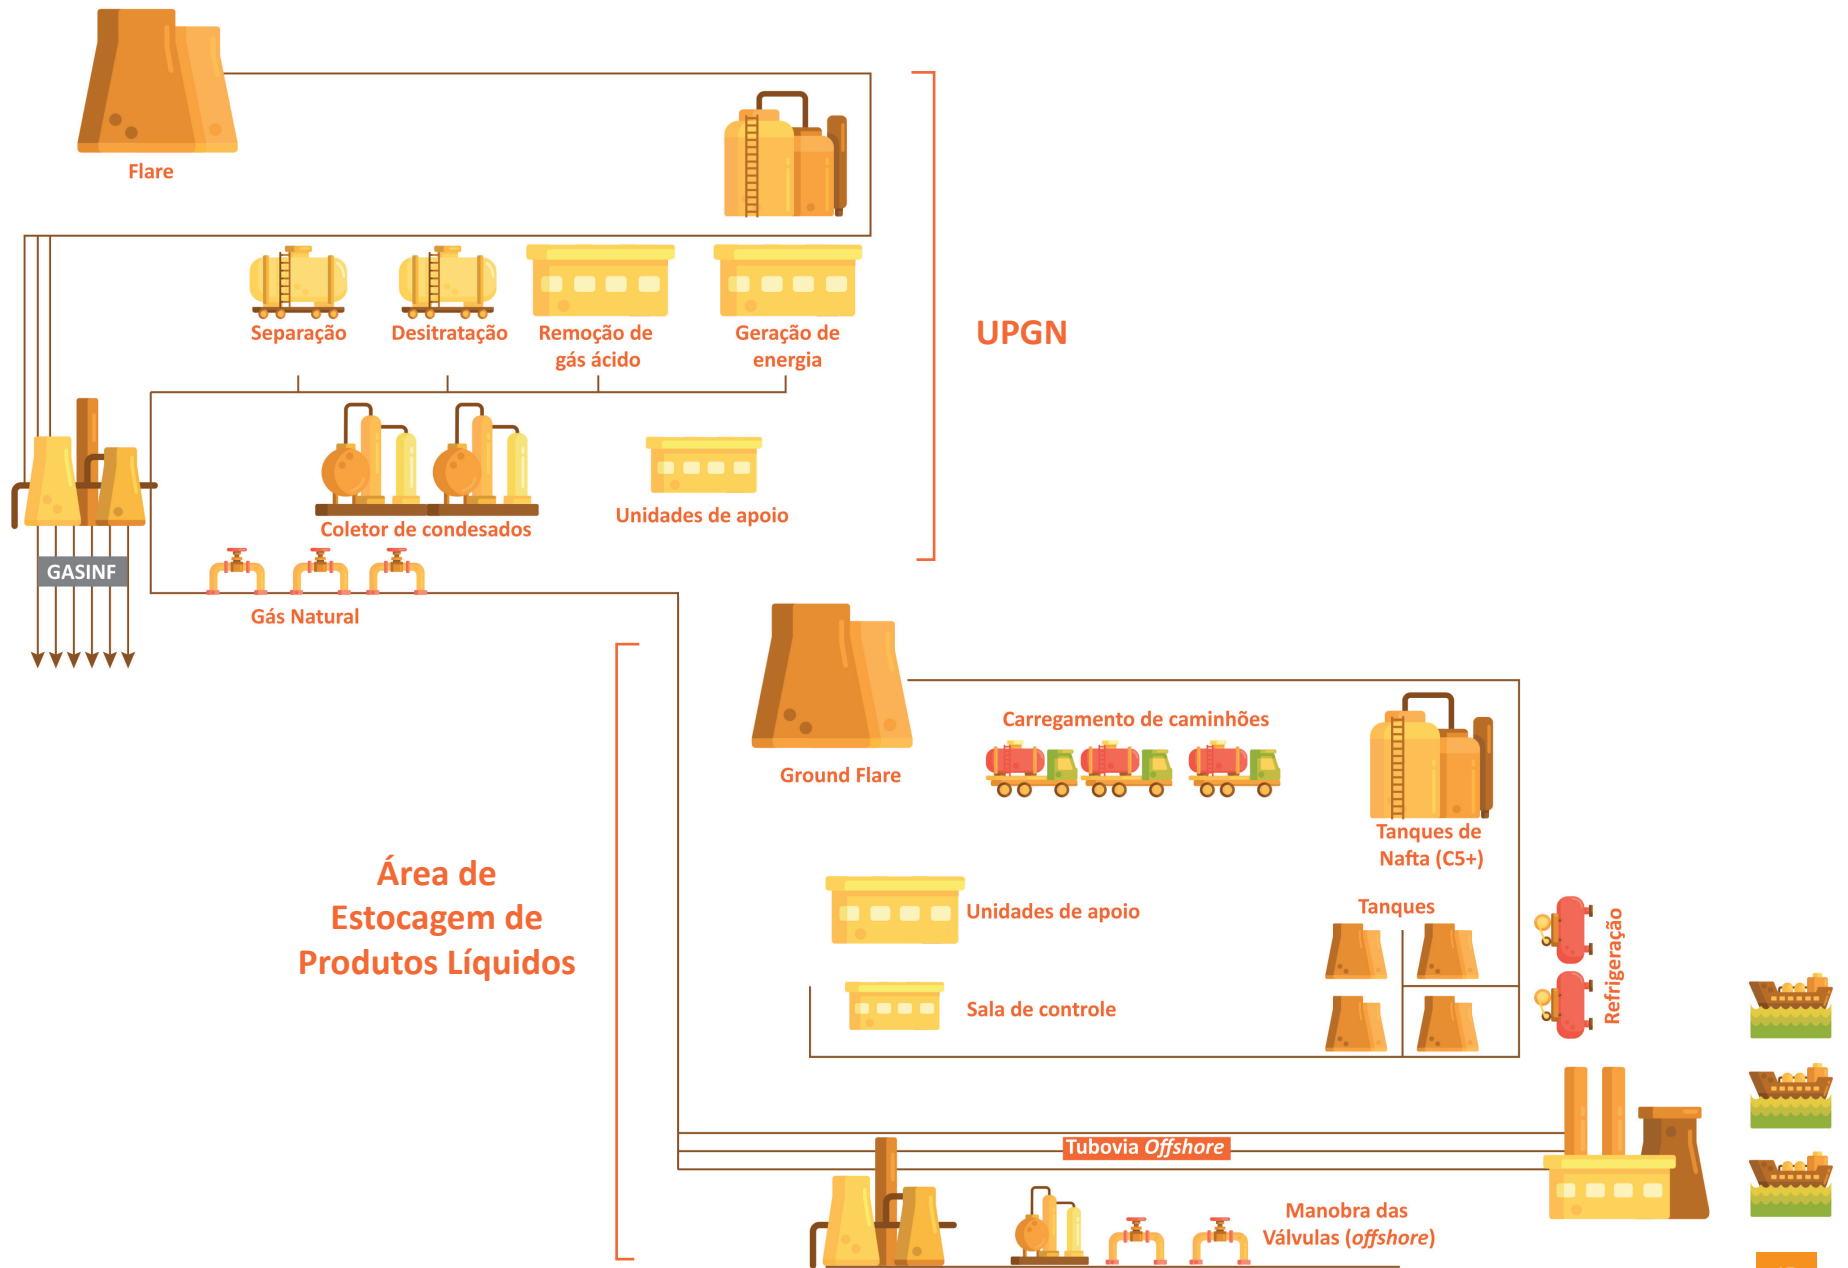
Flare

Separação

Desitratação

Remoção de gás ácido

Geração de energia

UPGN

Coletor de condesados

Unidades de apoio

GASINF

Gás Natural

Ground Flare

Carregamento de caminhões

Tanques de Nafta (C5+)

Área de Estocagem de Produtos Líquidos

Unidades de apoio

Tanques

Refrigeração

Sala de controle

Tubovia *Offshore*

Manobra das Válvulas (*offshore*)